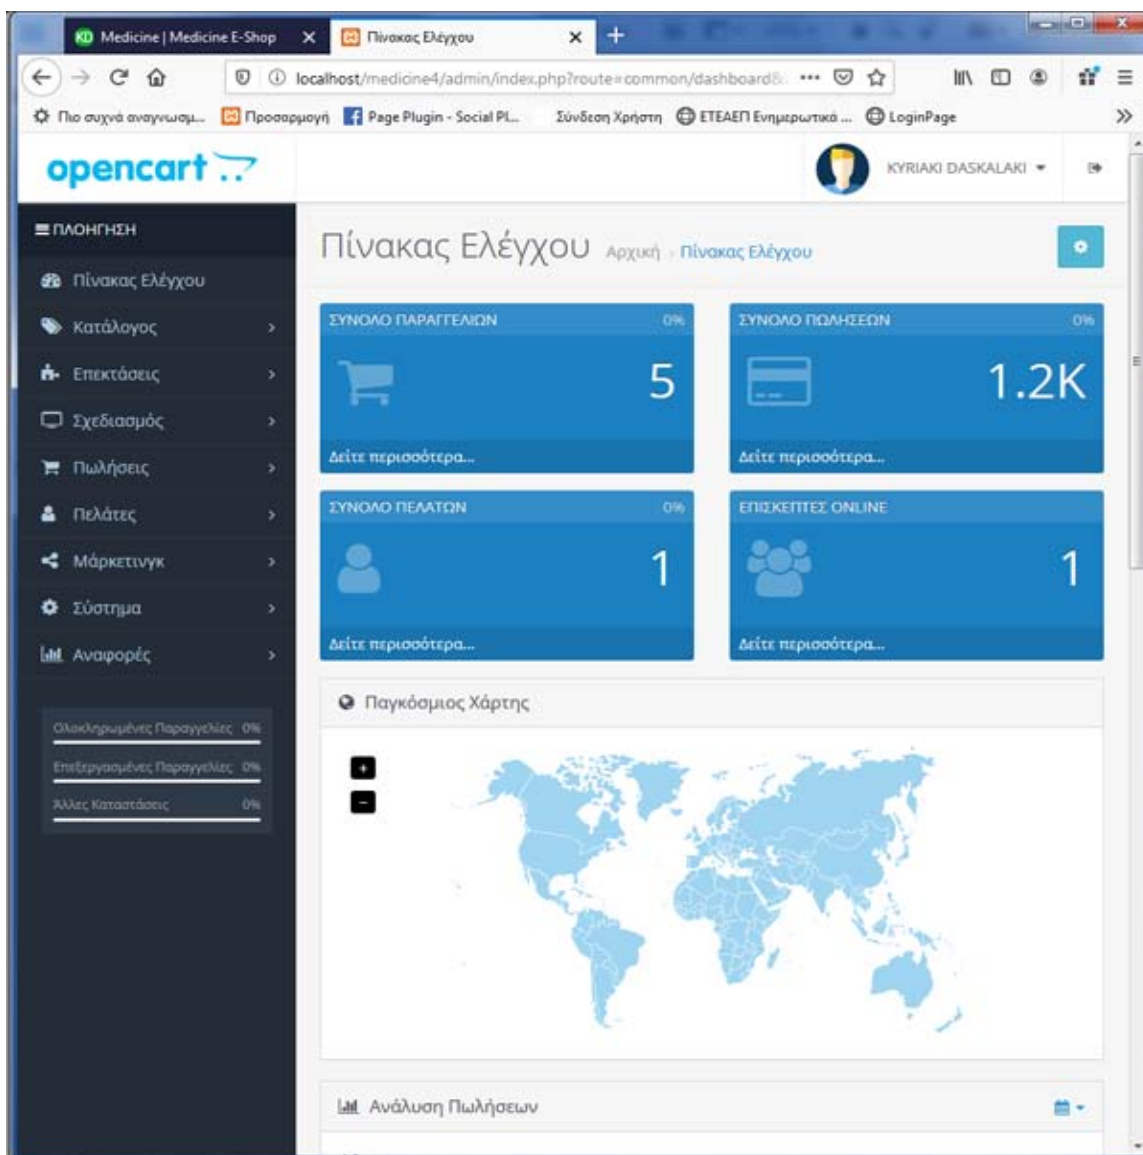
KD Medicine | Medicine E-Shop ×
Πίνακας Ελέγχου ×
+

localhost/medicine4/admin/index.php?route=common/dashboard&

Πιο συχνά αναγνωσμ... Προσαρμογή Page Plugin - Social Pl... Σύνδεση Χρήστη ΕΤΕΑΕΠ Ενημερωτικά ... LoginPage

opencart

KYRIAKI DASKALAKI

ΠΛΟΗΓΗΣΗ
Πίνακας Ελέγχου
Κατάλογος
Επεκτάσεις
Σχεδιασμός
Πωλήσεις
Πελάτες
Μάρκετινγκ
Σύστημα
Αναφορές

Ολοκληρωμένες Παραγγελίες 0%
Επεξεργασμένες Παραγγελίες 0%
Άλλες Καταστάσεις 0%

Πίνακας Ελέγχου Αρχική › Πίνακας Ελέγχου

ΣΥΝΟΛΟ ΠΑΡΑΓΓΕΛΙΩΝ 0%
5
Δείτε περισσότερα...

ΣΥΝΟΛΟ ΠΩΛΗΣΕΩΝ 0%
1.2K
Δείτε περισσότερα...

ΣΥΝΟΛΟ ΠΕΛΑΤΩΝ 0%
1
Δείτε περισσότερα...

ΕΠΙΣΚΕΠΤΕΣ ONLINE
1
Δείτε περισσότερα...

Παγκόσμιος Χάρτης

+
-

Ανάλυση Πωλήσεων